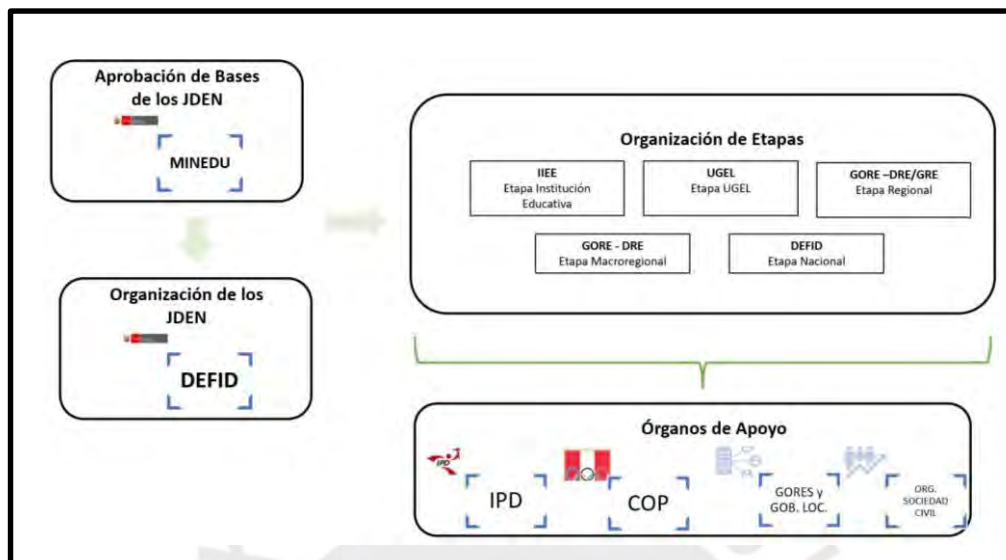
Aprobación de Bases de los JDEN

MINEDU

Organización de los JDEN

DEFID

Organización de Etapas

IIEE
Etapa Institución Educativa

UGEL
Etapa UGEL

GORE –DRE/GRE
Etapa Regional

GORE - DRE
Etapa Macroregional

DEFID
Etapa Nacional

Órganos de Apoyo

IPD

COP

GORES y GOB. LOC.

ORG. SOCIEDAD CIVIL